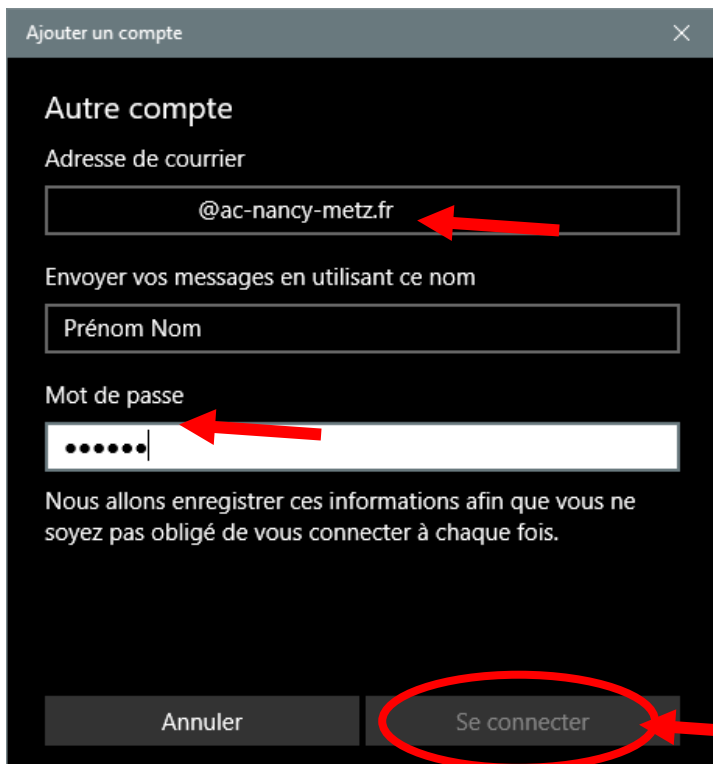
Ajouter un compte

×

Autre compte

Adresse de courrier

@ac-nancy-metz.fr

Envoyer vos messages en utilisant ce nom

Prénom Nom

Mot de passe

••••••

Nous allons enregistrer ces informations afin que vous ne soyez pas obligé de vous connecter à chaque fois.

Annuler

Se connecter